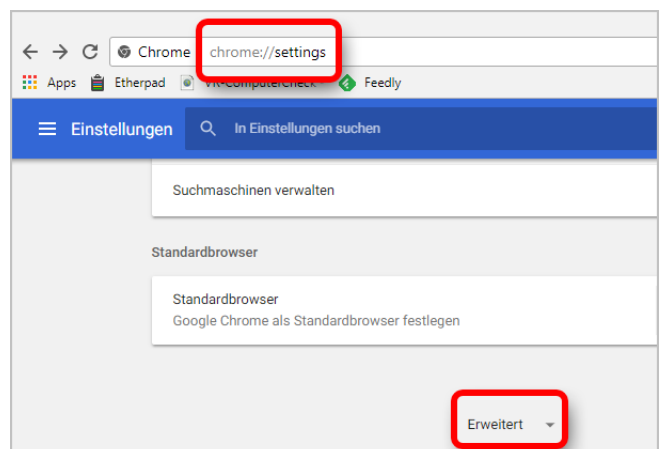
Chrome chrome://settings

Apps Etherpad VR-Computercheck Feedly

Einstellungen In Einstellungen suchen

Suchmaschinen verwalten

Standardbrowser

Standardbrowser
Google Chrome als Standardbrowser festlegen

Erweitert